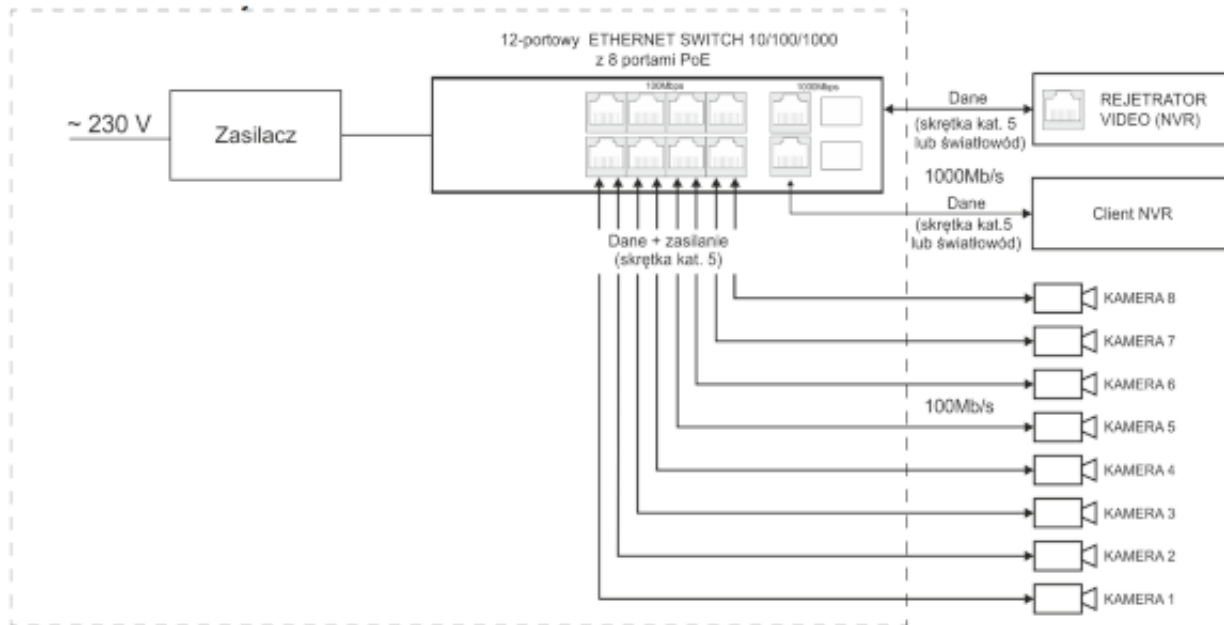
12-portowy ETHERNET SWITCH 10/100/1000
z 8 portami PoE

100Mbps

1000Mbps

~ 230 V

Zasilacz

Dane
(skrętka kat. 5
lub światłowód)

REJETRATOR
VIDEO (NVR)

1000Mb/s

Dane
(skrętka kat.5
lub światłowód)

Client NVR

Dane + zasilanie
(skrętka kat. 5)

KAMERA 8

KAMERA 7

KAMERA 6

100Mb/s

KAMERA 5

KAMERA 4

KAMERA 3

KAMERA 2

KAMERA 1